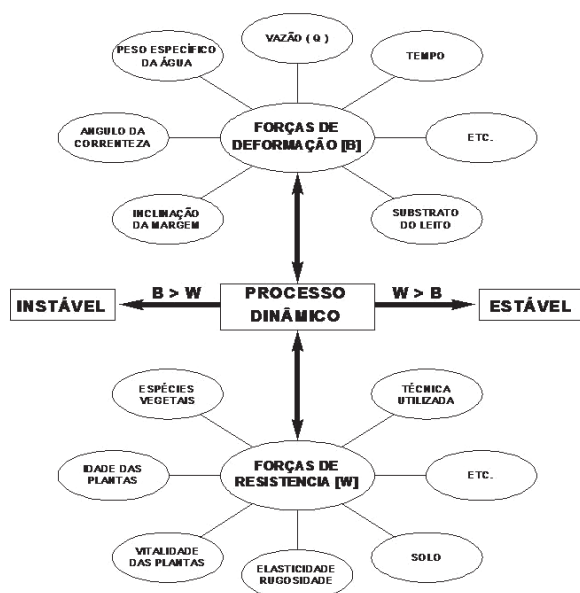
PESO ESPECÍFICO DA ÁGUA

VAZÃO ( Q )

TEMPO

ANGULO DA CORRENTEZA

FORÇAS DE DEFORMAÇÃO [B]

ETC.

INCLINAÇÃO DA MARGEM

SUBSTRATO DO LEITO

INSTÁVEL

B > W

PROCESSO DINÂMICO

W > B

ESTÁVEL

ESPÉCIES VEGETAIS

TÉCNICA UTILIZADA

IDADE DAS PLANTAS

FORÇAS DE RESISTENCIA [W]

ETC.

VITALIDADE DAS PLANTAS

ELASTICIDADE RUGOSIDADE

SOLO